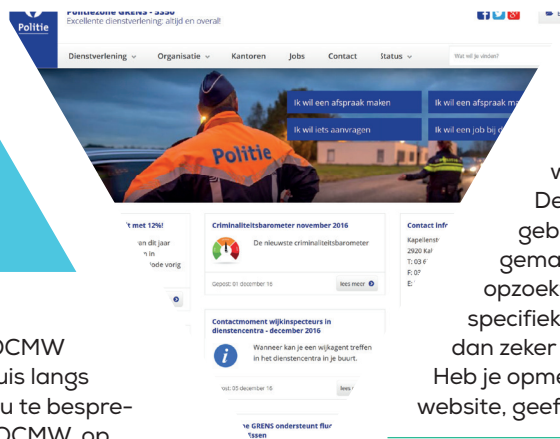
Politie

Politiezone GRENS - 5350
Excellente dienstverlening: altijd en overal!

Dienstverlening ⌄ Organisatie ⌄ Kantoren Jobs Contact Status ⌄

Wat wil je vinden?

Ik wil een afspraak maken
Ik wil een afspraak ma
Ik wil iets aanvragen
Ik wil een job bij d

Politie

t met 12%!
n dit jaar
n
ode vorig

Criminaliteitsbarometer november 2016
De nieuwste criminaliteitsbarometer
Gepost: 01 december 16
lees meer

Contactmoment wijkinspecteurs in dienstencentra - december 2016
Wanneer kan je een wijkagent treffen in het dienstencentra in je buurt.
ost: 05 december 16
lees

e GRENS ondersteunt flu
Essen

Contact info
Kapellenst
2920 Kal
T: 03 6
F: 07
E:

w
De
geb
gema
opzoek
specifiek
dan zeker
Heb je opme
website, geef

OCMW
uis langs
u te bespre-
OCMW, op